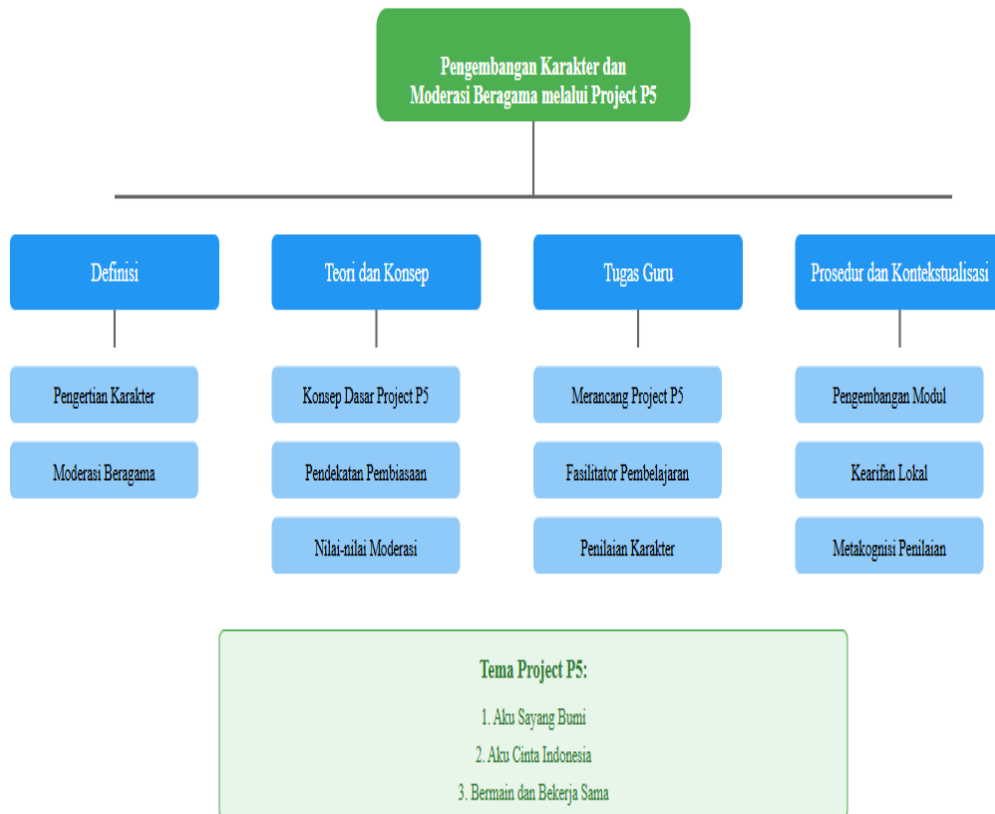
Pengembangan Karakter dan Moderasi Beragama melalui Project P5

Definisi

Pengertian Karakter

Moderasi Beragama

Teori dan Konsep

Konsep Dasar Project P5

Pendekatan Pembiasaan

Nilai-nilai Moderasi

Tugas Guru

Merancang Project P5

Fasilitator Pembelajaran

Penilaian Karakter

Prosedur dan Kontekstualisasi

Pengembangan Modul

Kearifan Lokal

Metakognisi Penilaian

Tema Project P5:

1. Aku Sayang Bumi

2. Aku Cinta Indonesia

3. Bermain dan Bekerja Sama